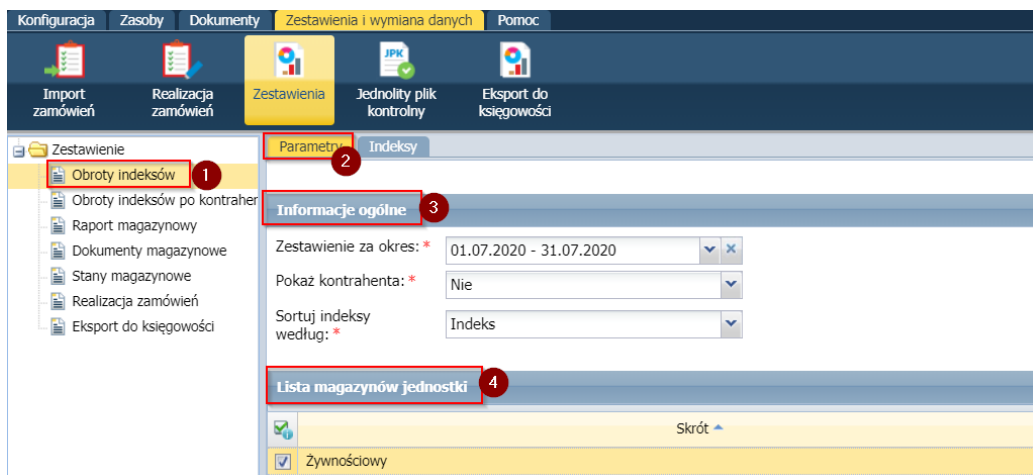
Konfiguracja Zasoby Dokumenty Zestawienia i wymiana danych Pomoc

Import zamówień
Realizacja zamówień
Zestawienia
JPK
Jednolity plik kontrolny
Eksport do księgowości

Zestawienie
Obroty indeksów 1
Obroty indeksów po kontraher
Raport magazynowy
Dokumenty magazynowe
Stany magazynowe
Realizacja zamówień
Eksport do księgowości

Parametry 2 Indeksy

Informacje ogólne 3

Zestawienie za okres: * 01.07.2020 - 31.07.2020

Pokaż kontrahenta: * Nie

Sortuj indeksy według: * Indeks

Lista magazynów jednostki 4

Skrót

Żywnościowy